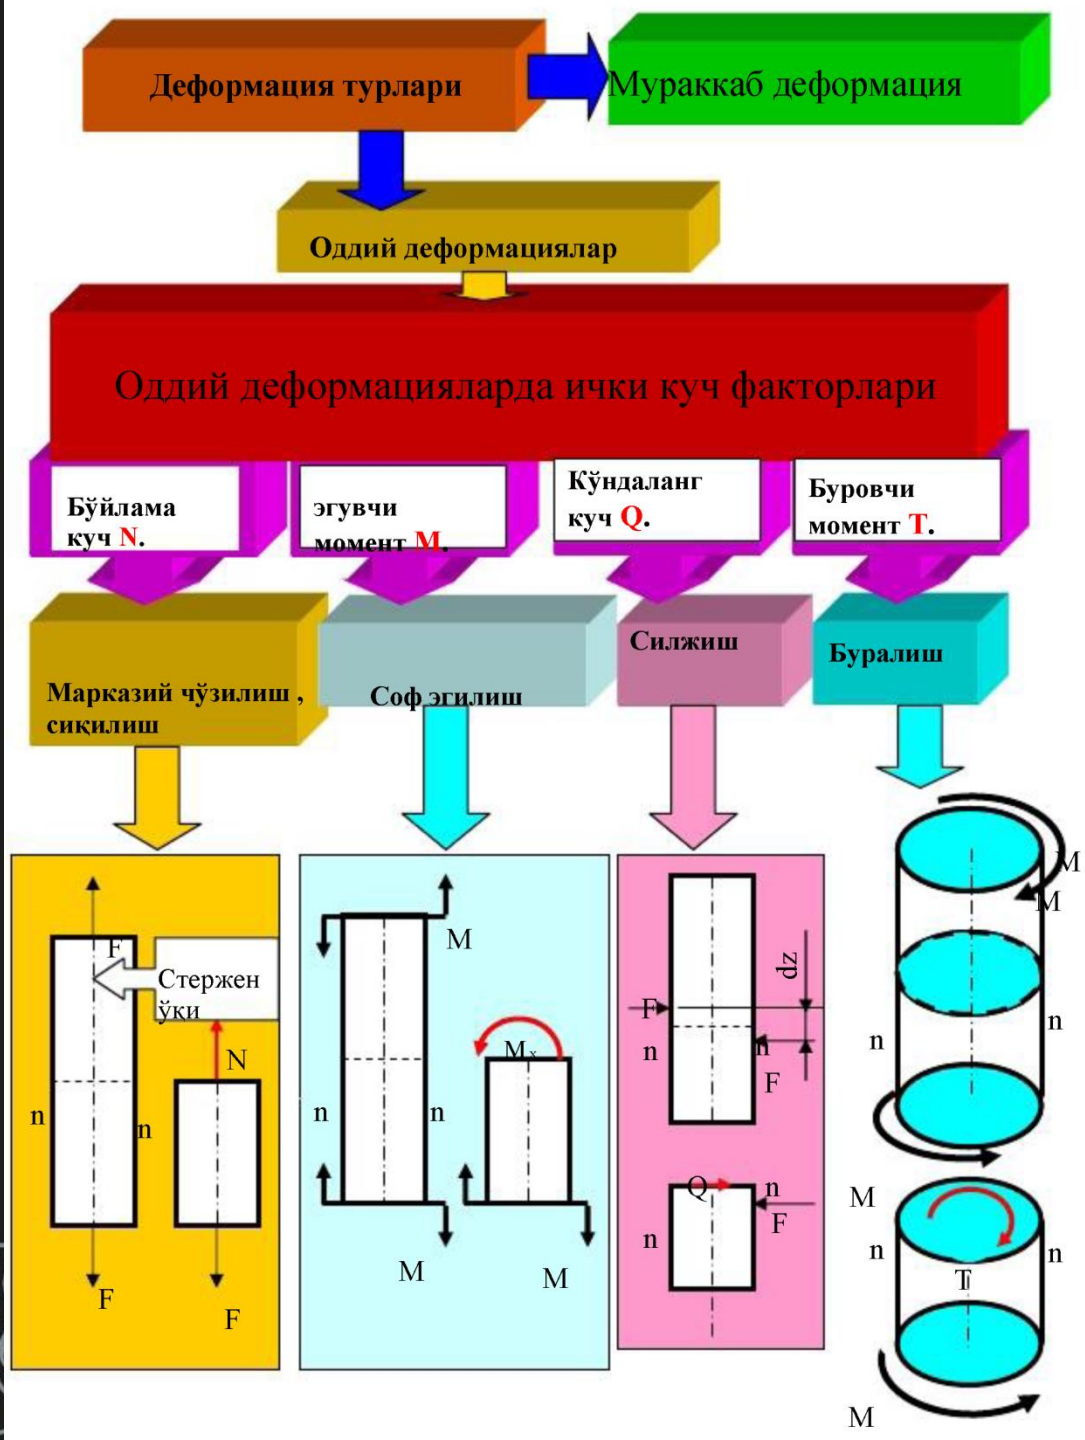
Деформация турлари

Мураккаб деформация

Оддий деформациялар

Оддий деформацияларда ички куч факторлари

Бўйлама куч N.

эгувчи момент M.

Кўндаланг куч Q.

Буровчи момент T.

Марказий чўзилиш, сиқилиш

Соф эгилиш

Силжиш

Буралиш

F
Стержен ўқи
N
n
n
F
F

M
$M_x$
n
n
M
M

dz
F
n
n
F
Q
n
F
n

M
M
n
n
M
n
n
T
M